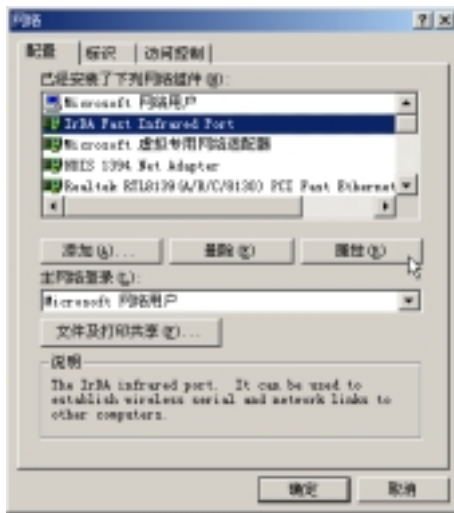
网络

配置 | 标识 | 访问控制

已经安装了下列网络组件(N):

Microsoft 网络用户
IrDA Fast Infrared Port
Microsoft 虚拟专用网络适配器
NDIS 1394 Net Adapter
Realtek RTL8139(A/B/C/8130) PCI Fast Ethernet

添加(A)... 删除(E) 属性(R)

主网络登录(L):

Microsoft 网络用户

文件及打印共享(F)...

说明

The IrDA infrared port. It can be used to establish wireless serial and network links to other computers.

确定 取消